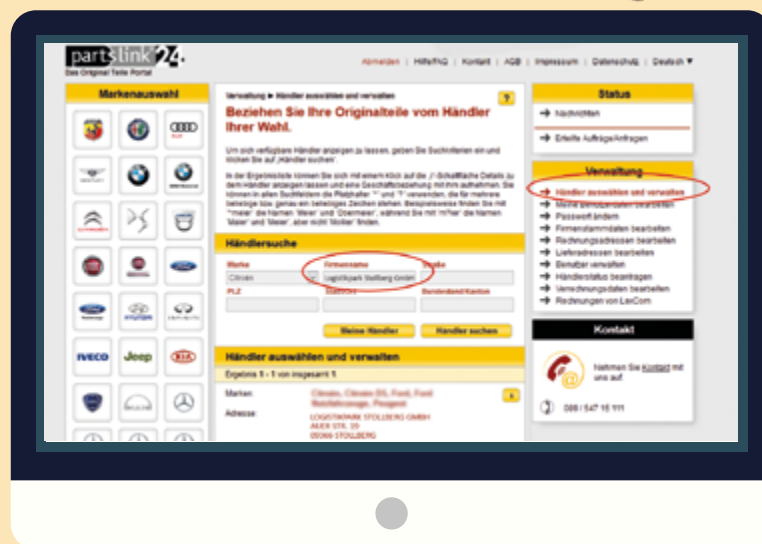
partslink24

Das Original Teile Portal

Anmelden | Hilfe/FAQ | Kontakt | AGB | Impressum | Datenschutz | Deutsch ▼

Markenauswahl

IVECO Jeep KIA

Verwaltung ▸ Händler auswählen und verwalten

?

Beziehen Sie Ihre Originalteile vom Händler Ihrer Wahl.

Um sich verfügbare Händler anzeigen zu lassen, geben Sie Suchkriterien ein und klicken Sie auf „Händler suchen".

In der Ergebnisliste können Sie sich mit einem Klick auf die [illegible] Details zu dem Händler anzeigen lassen und eine Geschäftsbeziehung mit ihm aufnehmen. Sie können in allen Suchfeldern die Platzhalter "*" und "?" verwenden, die für mehrere beliebige bzw. genau ein beliebiges Zeichen stehen. Beispielsweise finden Sie mit "*meier" die Namen 'Meier' und 'Obermeier', während Sie mit 'm?ier' die Namen 'Maier' und 'Meier', aber nicht 'Moller' finden.

Händlersuche

Marke
Citroën

Firmenname
Logistikpark Stollberg GmbH

Straße

PLZ

Stadtteil

Bundesland/Kanton

Meine Händler

Händler suchen

Händler auswählen und verwalten

Ergebnis 1 - 1 von insgesamt 1

Marken: Citroën, Citroën DS, Ford, Ford Nutzfahrzeuge, Peugeot

Adresse: LOGISTIKPARK STOLLBERG GMBH AUER STR. 29 09366 STOLLBERG

Status

→ Nachrichten

→ Erteilte Aufträge/Anfragen

Verwaltung

→ Händler auswählen und verwalten
→ Meine Benutzerdaten bearbeiten
→ Passwort ändern
→ Firmenstammdaten bearbeiten
→ Rechnungsadressen bearbeiten
→ Lieferadressen bearbeiten
→ Benutzer verwalten
→ Händlerstatus beantragen
→ Verrechnungsdaten bearbeiten
→ Rechnungen von LexCom

Kontakt

Nehmen Sie Kontakt mit uns auf.

089 / 547 15 111